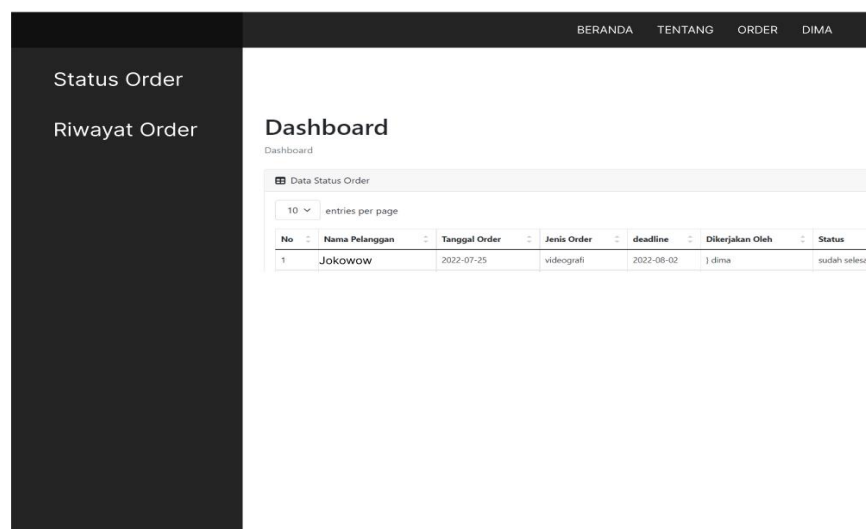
BERANDA TENTANG ORDER DIMA

Status Order

Riwayat Order

Dashboard

Dashboard

Data Status Order

10 entries per page

| No | Nama Pelanggan | Tanggal Order | Jenis Order | deadline | Dikerjakan Oleh | Status |
|---|---|---|---|---|---|---|
| 1 | Jokowow | 2022-07-25 | videografi | 2022-08-02 | ) dima | sudah selesa |